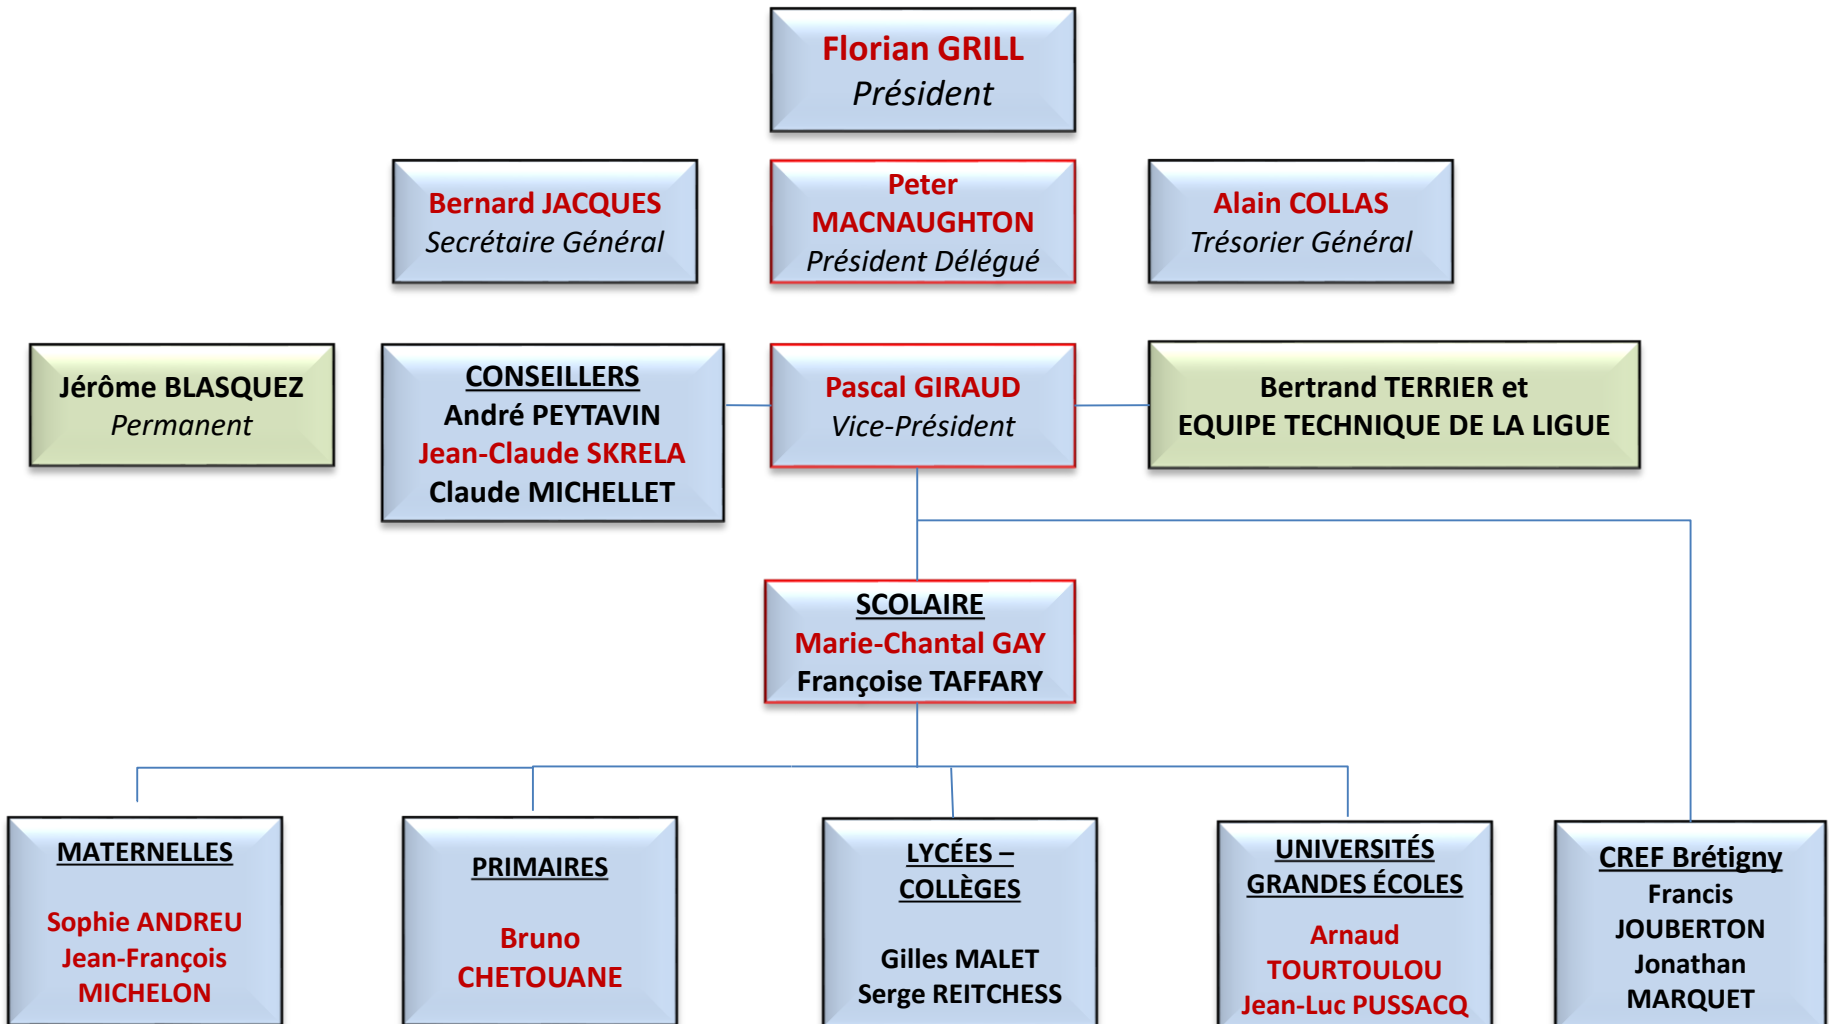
Florian GRILL
Président

Bernard JACQUES
Secrétaire Général

Peter MACNAUGHTON
Président Délégué

Alain COLLAS
Trésorier Général

Jérôme BLASQUEZ
Permanent

CONSEILLERS
André PEYTAVIN
Jean-Claude SKRELA
Claude MICHELLET

Pascal GIRAUD
Vice-Président

Bertrand TERRIER et
EQUIPE TECHNIQUE DE LA LIGUE

SCOLAIRE
Marie-Chantal GAY
Françoise TAFFARY

MATERNELLES

Sophie ANDREU
Jean-François MICHELON

PRIMAIRES

Bruno CHETOUANE

LYCÉES – COLLÈGES

Gilles MALET
Serge REITCHESS

UNIVERSITÉS GRANDES ÉCOLES

Arnaud TOURTOULOU
Jean-Luc PUSSACQ

CREF Brétigny
Francis JOUBERTON
Jonathan MARQUET